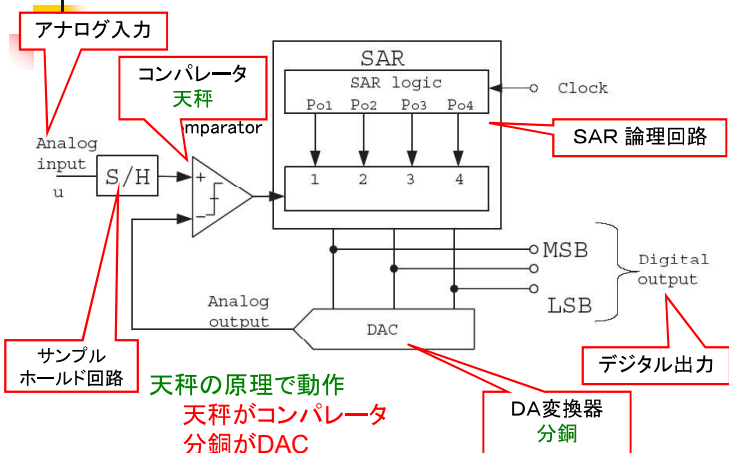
アナログ入力

コンパレータ
天秤
mparator

SAR
SAR logic
Clock
Po1 Po2 Po3 Po4
1 2 3 4

SAR 論理回路

Analog input
u
S/H
+
−

MSB
LSB
Digital output

Analog output
DAC

サンプル
ホールド回路

天秤の原理で動作
天秤がコンパレータ
分銅がDAC

DA変換器
分銅

デジタル出力